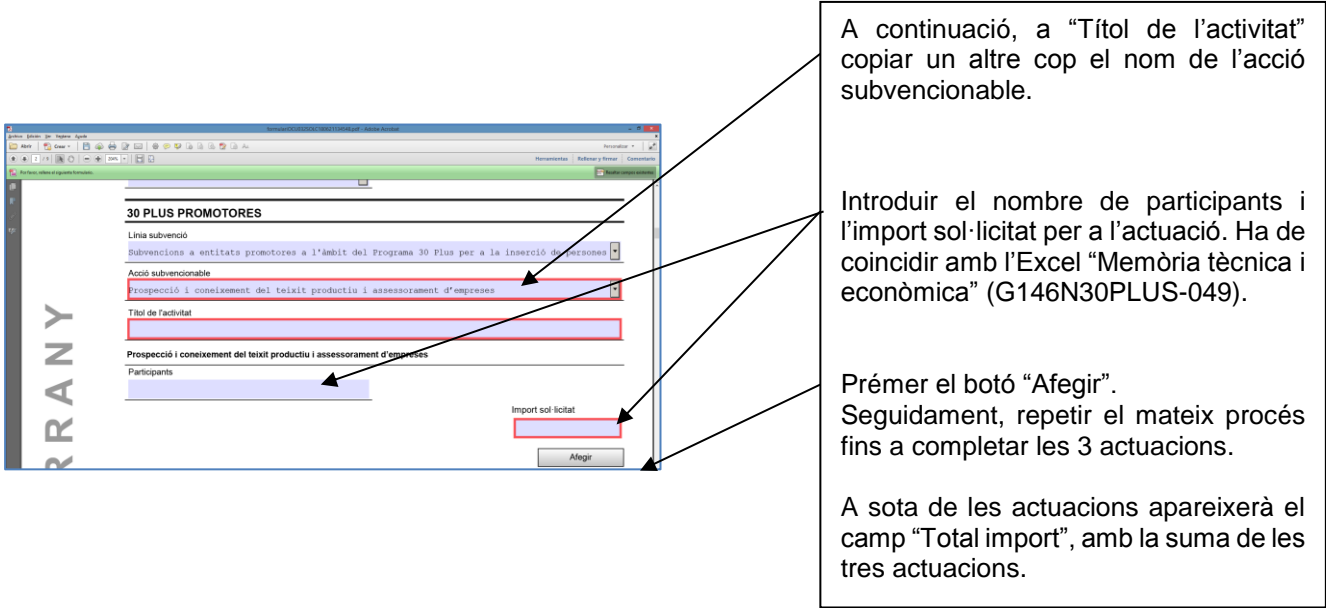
Archivo Edición Ver Ventana Ayuda

Abrir Crear

Herramientas Rellenar y firmar Comentario

Por favor, rellene el siguiente formulario.

Resaltar campos existentes

30 PLUS PROMOTORES

Línia subvenció

Subvencions a entitats promotores a l'àmbit del Programa 30 Plus per a la inserció de persones

Acció subvencionable

Prospecció i coneixement del teixit productiu i assessorament d'empreses

Títol de l'activitat

Prospecció i coneixement del teixit productiu i assessorament d'empreses

Participants

Import sol·licitat

Afegir

ESBORRANY

A continuació, a "Títol de l'activitat" copiar un altre cop el nom de l'acció subvencionable.

Introduir el nombre de participants i l'import sol·licitat per a l'actuació. Ha de coincidir amb l'Excel "Memòria tècnica i econòmica" (G146N30PLUS-049).

Prémer el botó "Afegir".
Seguidament, repetir el mateix procés fins a completar les 3 actuacions.

A sota de les actuacions apareixerà el camp "Total import", amb la suma de les tres actuacions.